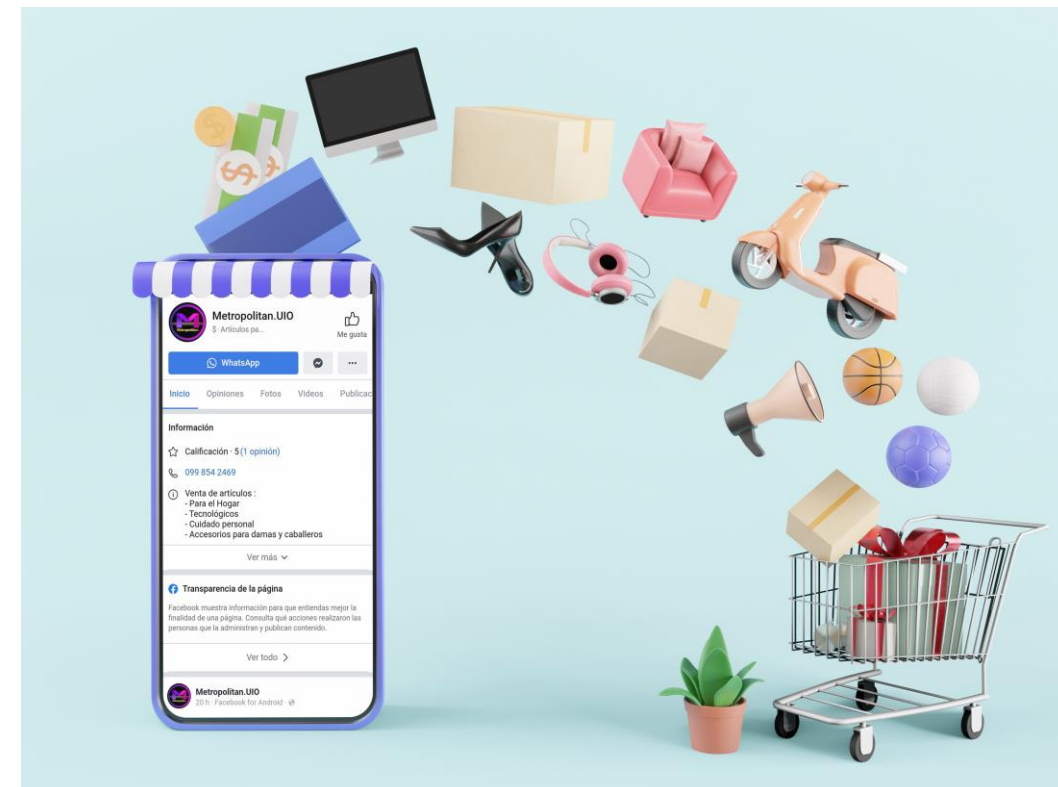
Metropolitan.UIO
$ · Artículos pa...
Me gusta
WhatsApp
...
Inicio Opiniones Fotos Videos Publicac

Información

Calificación · 5 (1 opinión)

099 854 2469

Venta de artículos :
- Para el Hogar
- Tecnológicos
- Cuidado personal
- Accesorios para damas y caballeros

Ver más

Transparencia de la página

Facebook muestra información para que entiendas mejor la finalidad de una página. Consulta qué acciones realizaron las personas que la administran y publican contenido.

Ver todo

Metropolitan.UIO
20 h · Facebook for Android ·